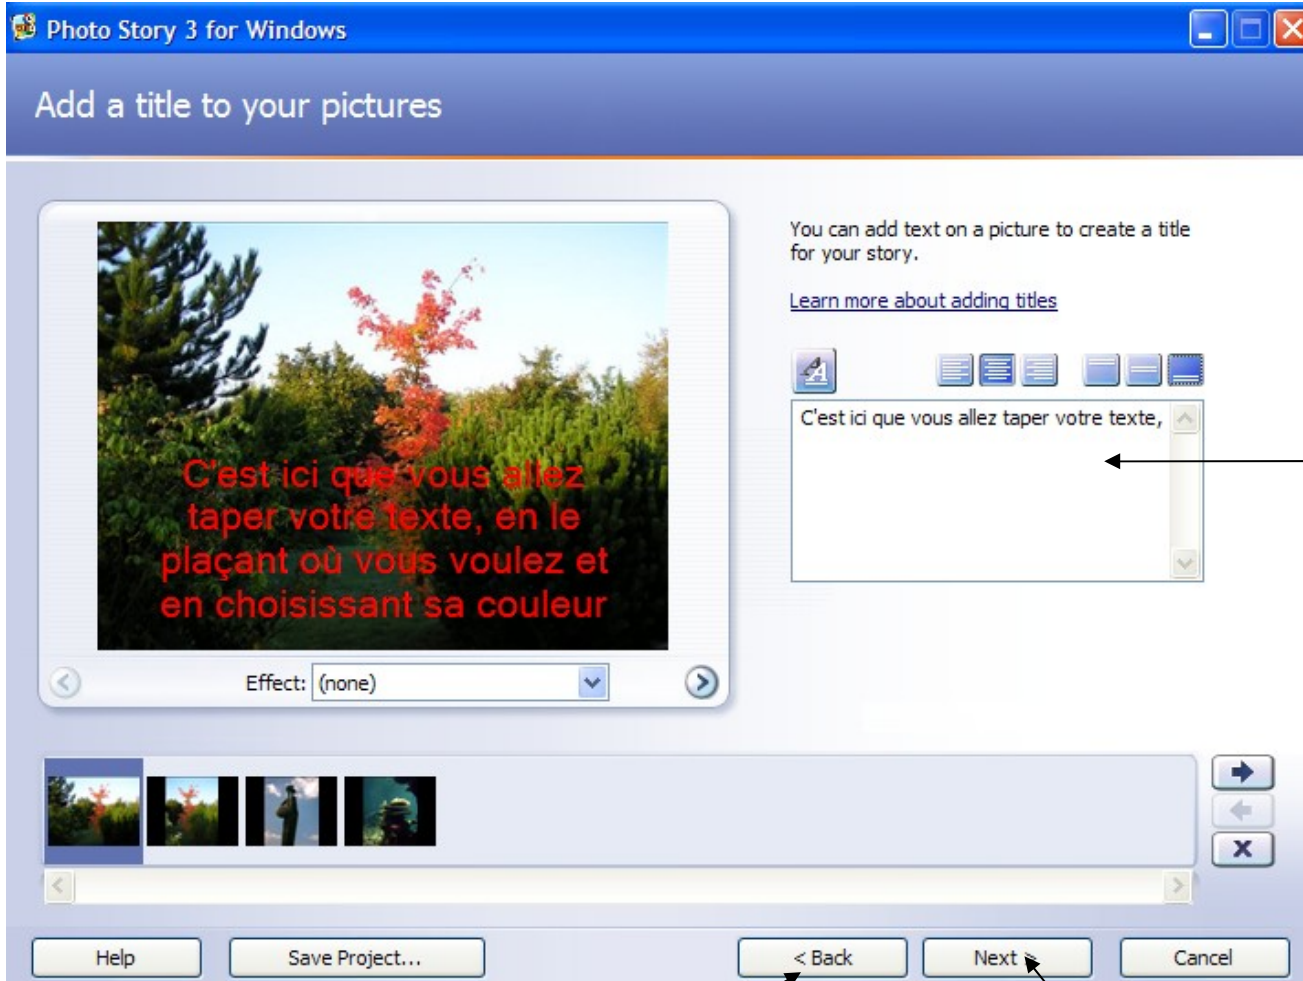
Photo Story 3 for Windows

Add a title to your pictures

C'est ici que vous allez taper votre texte, en le plaçant où vous voulez et en choisissant sa couleur

Effect: (none)

You can add text on a picture to create a title for your story.

Learn more about adding titles

C'est ici que vous allez taper votre texte,

Help

Save Project...

< Back

Next >

Cancel